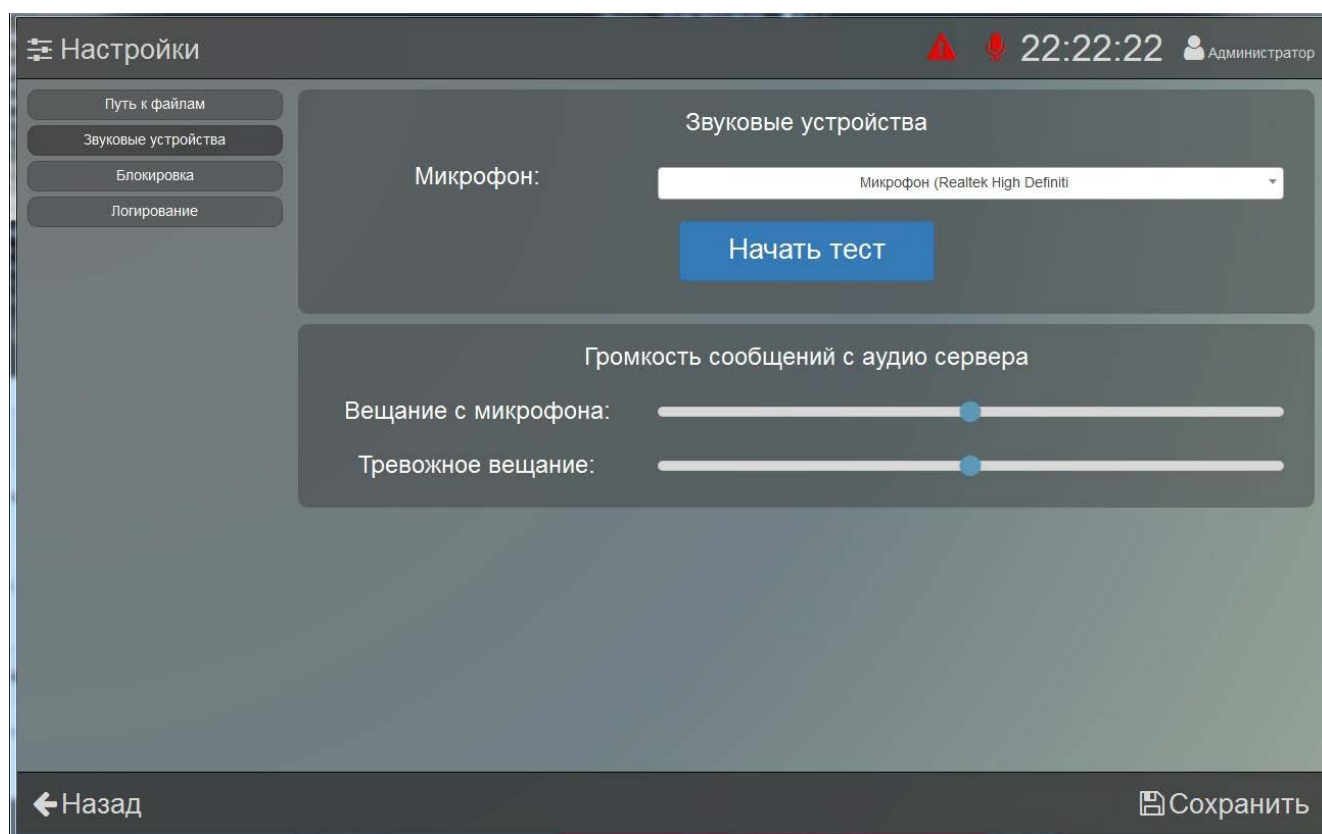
Настройки

22:22:22 Администратор

Путь к файлам
Звуковые устройства
Блокировка
Логирование

Звуковые устройства

Микрофон: Микрофон (Realtek High Definiti

Начать тест

Громкость сообщений с аудио сервера

Вещание с микрофона:

Тревожное вещание:

Назад

Сохранить